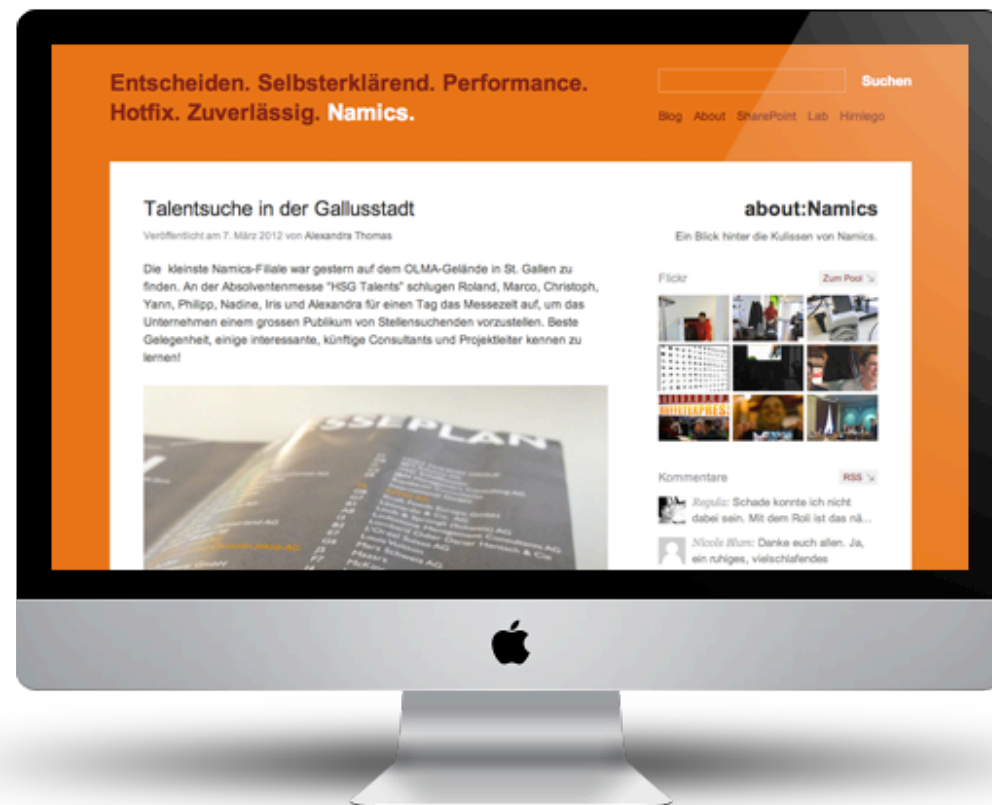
Entscheiden. Selbsterklärend. Performance. Hotfix. Zuverlässig. Namics.

Suchen

Blog About SharePoint Lab Hirnlego

Talentsuche in der Gallusstadt

Veröffentlicht am 7. März 2012 von Alexandra Thomas

Die kleinste Namics-Filiale war gestern auf dem OLMA-Gelände in St. Gallen zu finden. An der Absolventenmesse "HSG Talents" schlugen Roland, Marco, Christoph, Yann, Philipp, Nadine, Iris und Alexandra für einen Tag das Messezelt auf, um das Unternehmen einem grossen Publikum von Stellensuchenden vorzustellen. Beste Gelegenheit, einige interessante, künftige Consultants und Projektleiter kennen zu lernen!

SSEPLAN

about:Namics

Ein Blick hinter die Kulissen von Namics.

Flickr

Zum Pool ↘

Kommentare

RSS ↘

Raphi: Schade konnte ich nicht dabei sein. Mit dem Roli ist das nä...

Nicole Blum: Danke euch allen. Ja, ein ruhiges, vielschlafendes